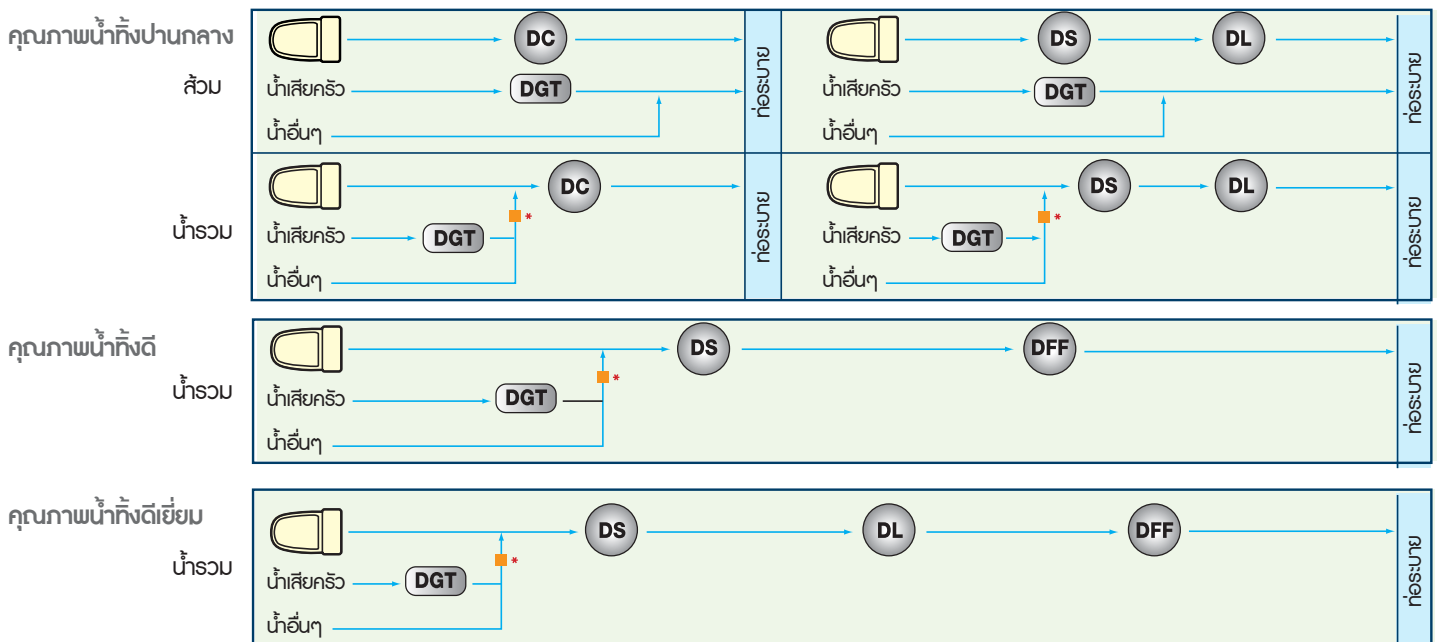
คุณภาพน้ำทิ้งปานกลาง

ส้วม

DC
น้ำเสียครัว
DGT
น้ำอื่นๆ
ท่อระบาย

DS
DL
น้ำเสียครัว
DGT
น้ำอื่นๆ
ท่อระบาย

น้ำรวม

DC
น้ำเสียครัว
DGT
*
น้ำอื่นๆ
ท่อระบาย

DS
DL
น้ำเสียครัว
DGT
*
น้ำอื่นๆ
ท่อระบาย

คุณภาพน้ำทิ้งดี

น้ำรวม

DS
DFF
น้ำเสียครัว
DGT
*
น้ำอื่นๆ
ท่อระบาย

คุณภาพน้ำทิ้งดีเยี่ยม

น้ำรวม

DS
DL
DFF
น้ำเสียครัว
DGT
*
น้ำอื่นๆ
ท่อระบาย